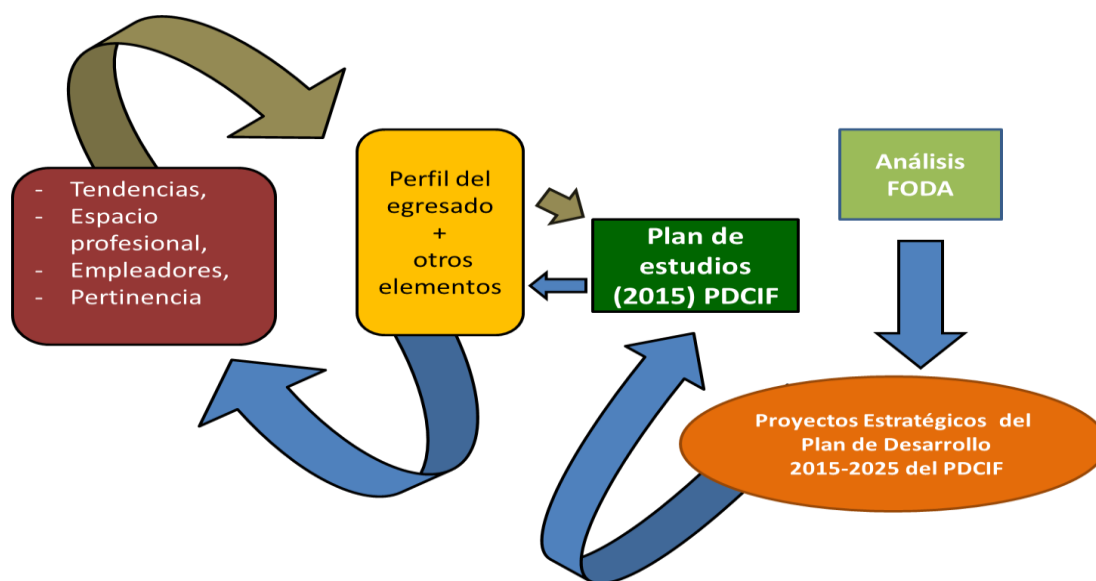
- Tendencias,
- Espacio profesional,
- Empleadores,
- Pertinencia

Perfil del egresado + otros elementos

Plan de estudios (2015) PDCIF

Análisis FODA

Proyectos Estratégicos del Plan de Desarrollo 2015-2025 del PDCIF